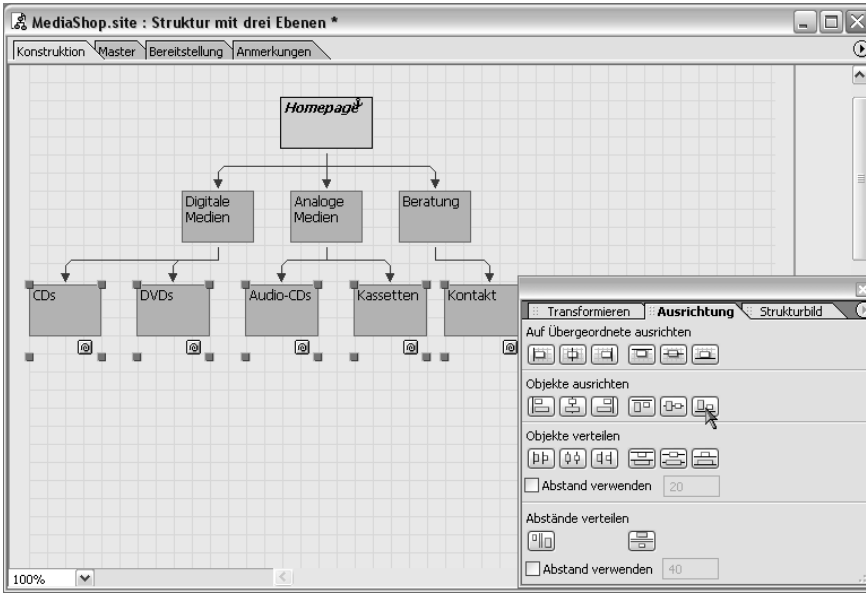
MediaShop.site : Struktur mit drei Ebenen *

Konstruktion Master Bereitstellung Anmerkungen

Homepage

Digitale Medien

Analoge Medien

Beratung

CDs

DVDs

Audio-CDs

Kassetten

Kontakt

Transformieren Ausrichtung Strukturbild

Auf Übergeordnete ausrichten

Objekte ausrichten

Objekte verteilen

Abstand verwenden 20

Abstände verteilen

Abstand verwenden 40

100%